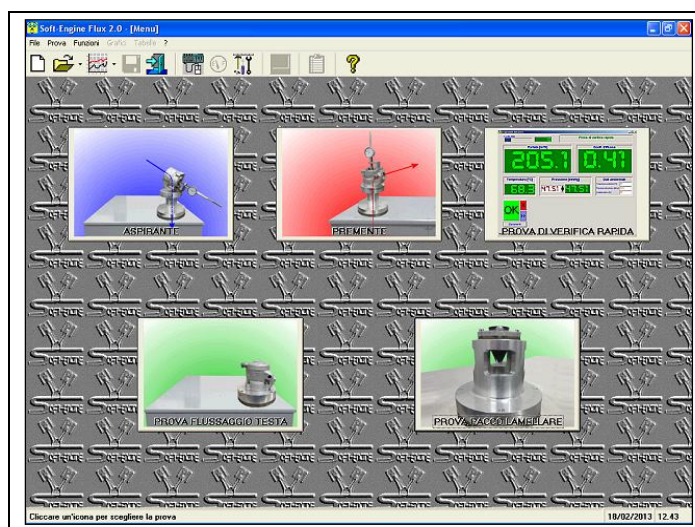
Soft-Engine Flux 2.0 - [Menu]

File Prova Funzioni Grafici Tabelle ?

ASPIRANTE

PREMENTE

205.1 0.41

68.3 47.51 47.51

OK

PROVA DI VERIFICA RAPIDA

PROVA FLUSSAGGIO TESTA

PROVA PACCO LAMELLARE

Cliccare un'icona per scegliere la prova

18/02/2013 12.43